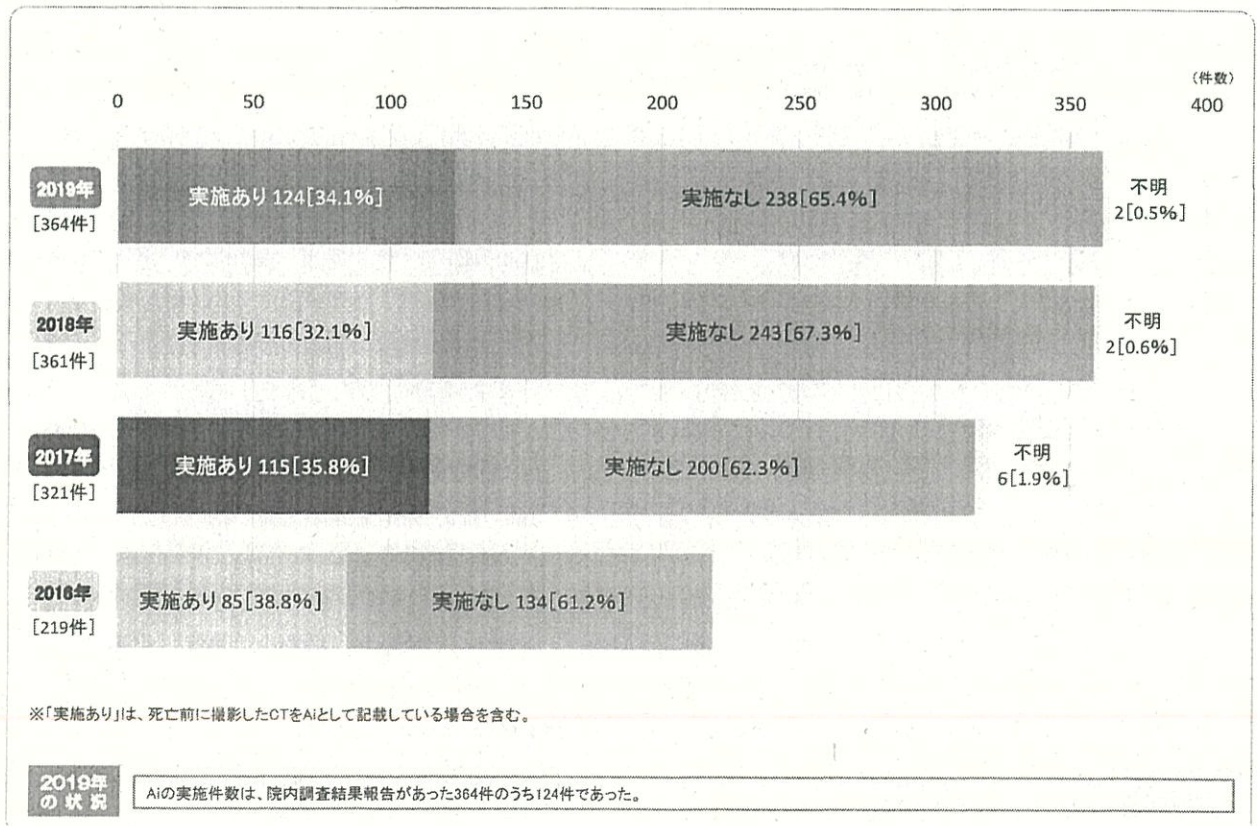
（件数）

0 50 100 150 200 250 300 350 400

2019年
[364件]
実施あり 124[34.1%]
実施なし 238[65.4%]
不明
2[0.5%]

2018年
[361件]
実施あり 116[32.1%]
実施なし 243[67.3%]
不明
2[0.6%]

2017年
[321件]
実施あり 115[35.8%]
実施なし 200[62.3%]
不明
6[1.9%]

2016年
[219件]
実施あり 85[38.8%]
実施なし 134[61.2%]

※「実施あり」は、死亡前に撮影したCTをAiとして記載している場合を含む。

2019年の状況

Aiの実施件数は、院内調査結果報告があった364件のうち124件であった。